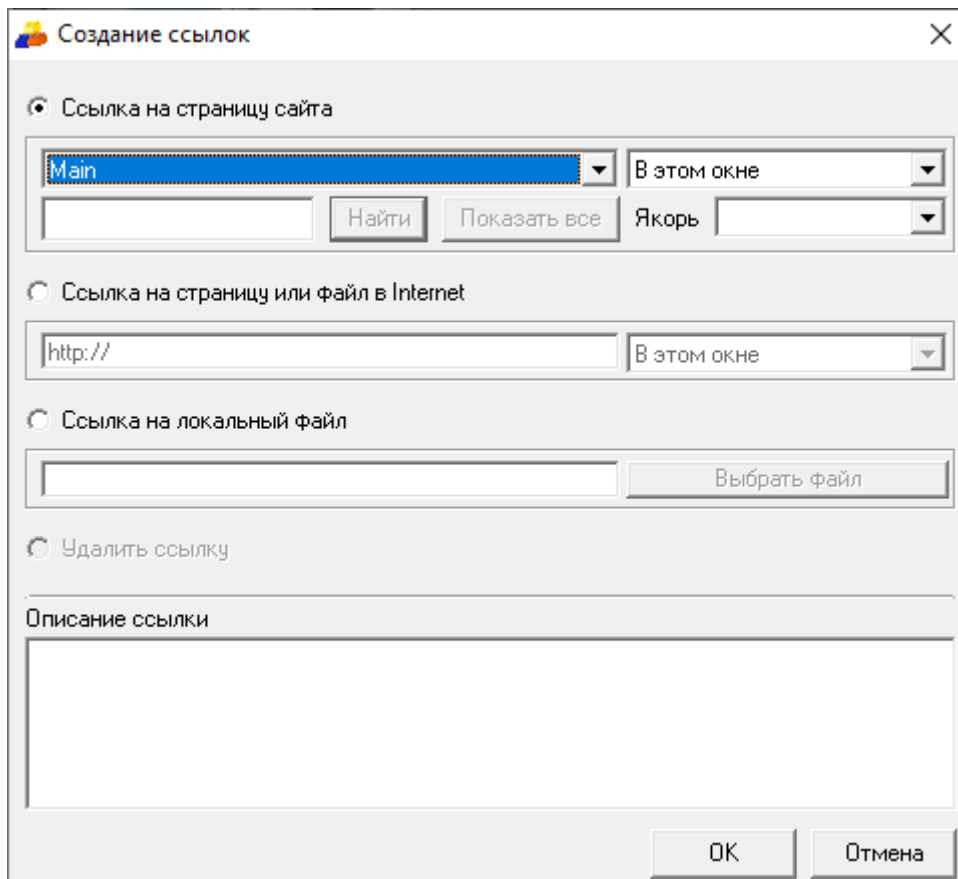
Создание ссылок

Ссылка на страницу сайта

Main

В этом окне

Найти

Показать все

Якорь

Ссылка на страницу или файл в Internet

http://

В этом окне

Ссылка на локальный файл

Выбрать файл

Удалить ссылку

Описание ссылки

OK

Отмена